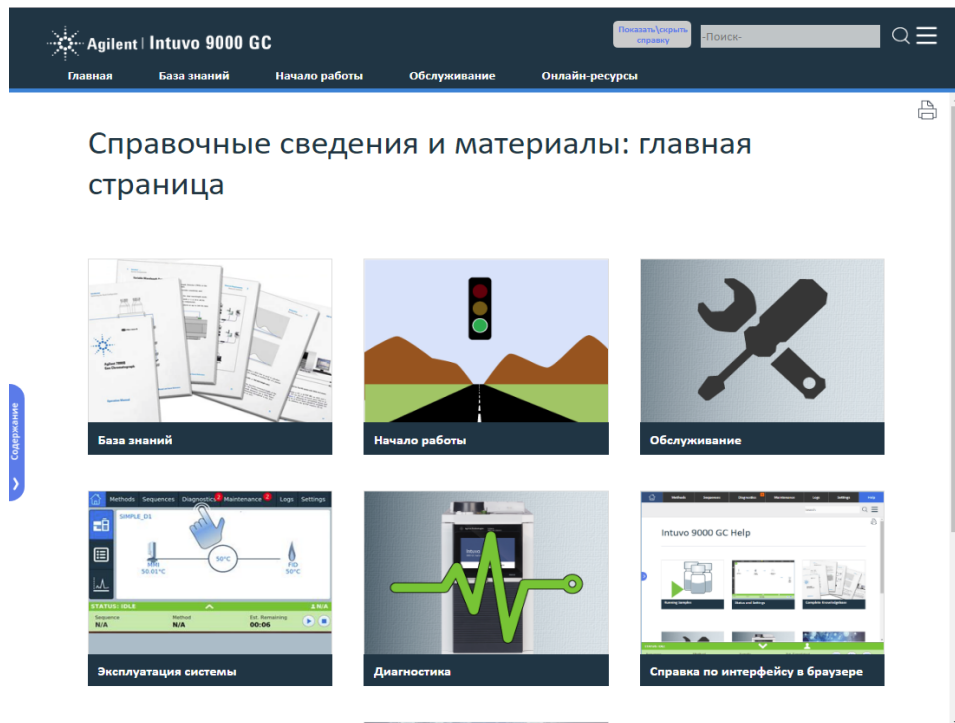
Agilent | Intuvo 9000 GC

Показать\скрыть справку

-Поиск-

Главная
База знаний
Начало работы
Обслуживание
Онлайн-ресурсы

Справочные сведения и материалы: главная страница

База знаний

Начало работы

Обслуживание

Methods Sequences Diagnostics 2 Maintenance 2 Logs Settings
SIMPLE_D1
MMI 50.01°C
50°C
FID 50°C
STATUS: IDLE
N/A
Sequence N/A
Method N/A
Est. Remaining 00:06

Эксплуатация системы

Intuvo

Диагностика

Intuvo 9000 GC Help

Справка по интерфейсу в браузере

Содержание